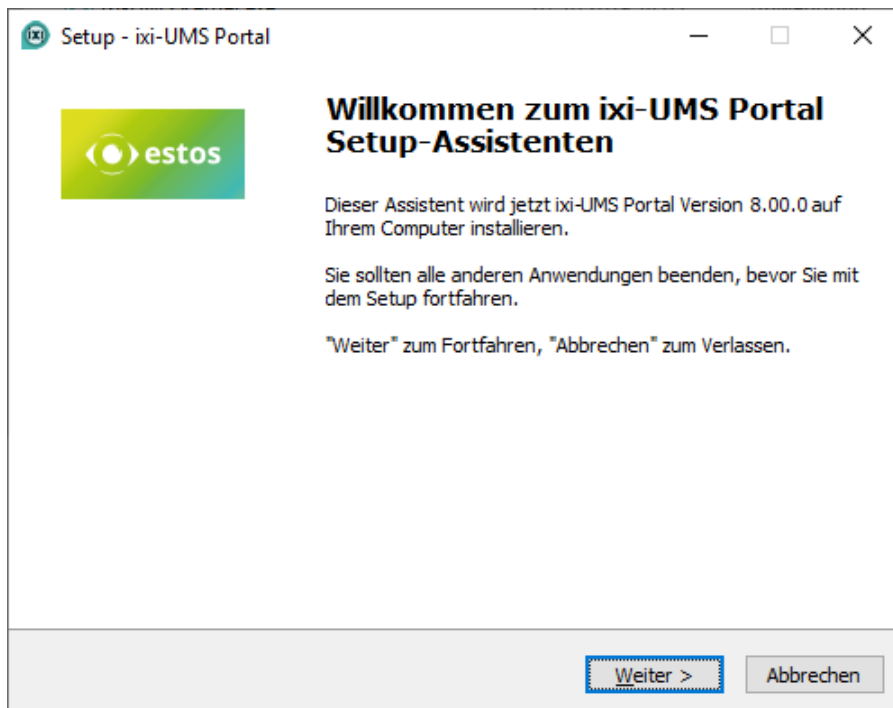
Setup - ixi-UMS Portal

estos

Willkommen zum ixi-UMS Portal Setup-Assistenten

Dieser Assistent wird jetzt ixi-UMS Portal Version 8.00.0 auf Ihrem Computer installieren.

Sie sollten alle anderen Anwendungen beenden, bevor Sie mit dem Setup fortfahren.

"Weiter" zum Fortfahren, "Abbrechen" zum Verlassen.

Weiter >

Abbrechen